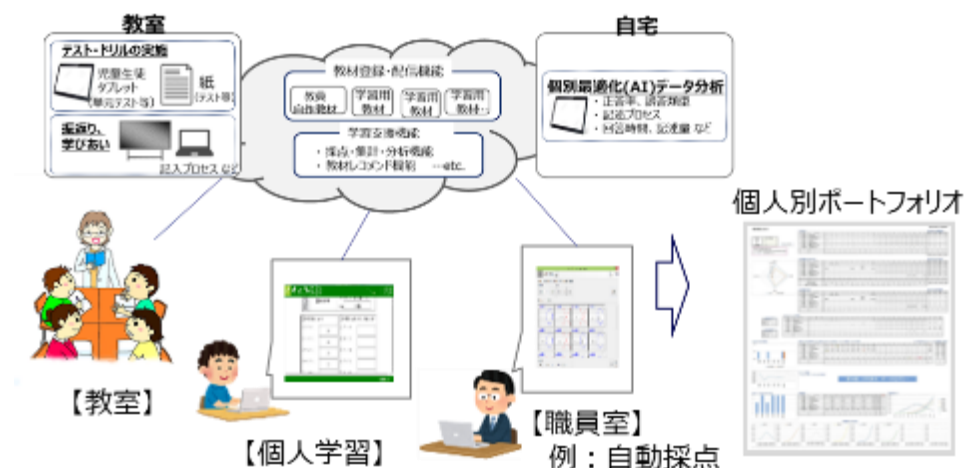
教室

テスト・ドリルの実施

児童生徒タブレット（単元テスト等）

紙（テスト等）

振返り、学びあい

記入プロセス など

教材登録・配信機能

教員自作教材

学習用教材

学習用教材

学習用教材…

学習支援機能

・採点・集計・分析機能
・教材レコメンド機能　…etc.

自宅

個別最適化(AI)データ分析

・正答率、誤答傾向
・記述プロセス
・回答時間、記述量 など

個人別ポートフォリオ

【教室】

【個人学習】

【職員室】
例：自動採点